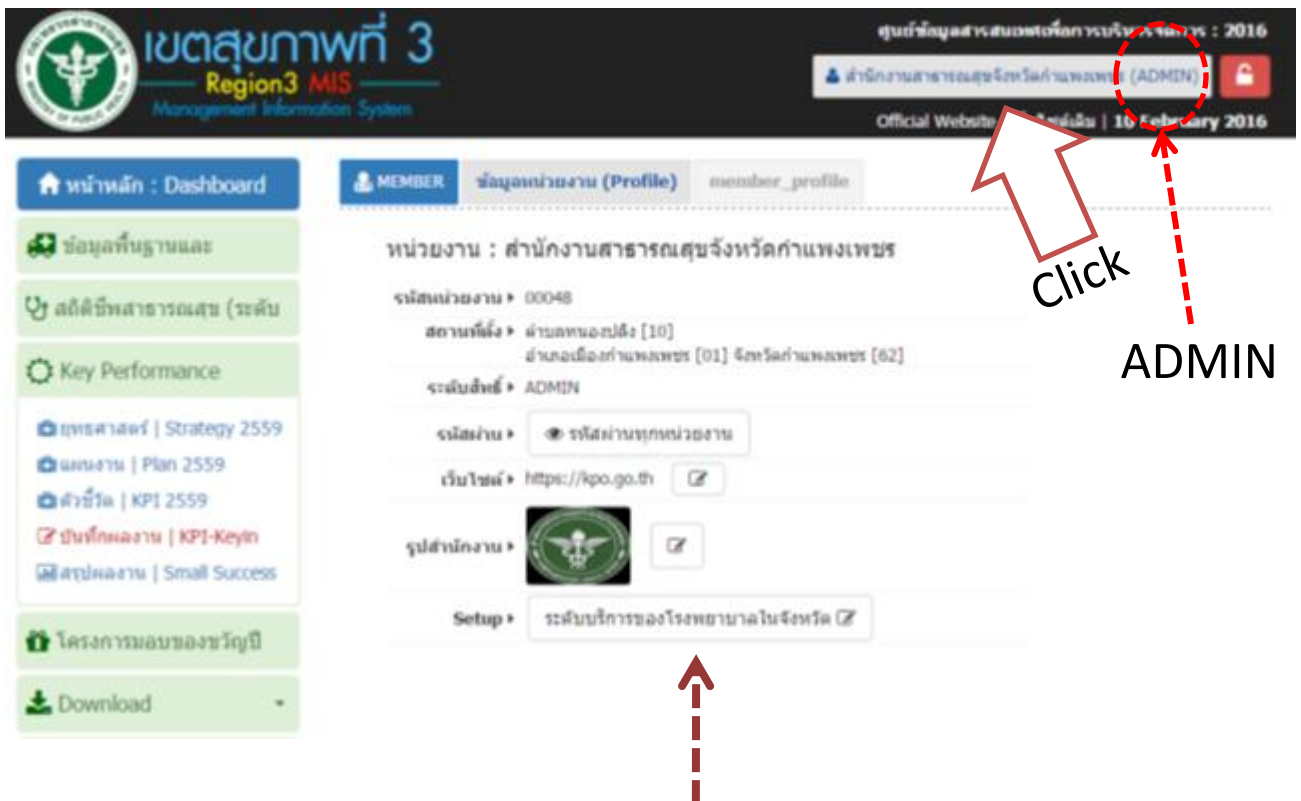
เขตสุขภาพที่ 3
Region3 MIS
Management Information System

ศูนย์ข้อมูลสารสนเทศเพื่อการบริหารจัดการ : 2016
สำนักงานสาธารณสุขจังหวัดกำแพงเพชร (ADMIN)
Official Website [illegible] | 10 February 2016

หน้าหลัก : Dashboard
ข้อมูลพื้นฐานและ
สถิติชีพสาธารณสุข (ระดับ
Key Performance
ยุทธศาสตร์ | Strategy 2559
แผนงาน | Plan 2559
ตัวชี้วัด | KPI 2559
บันทึกผลงาน | KPI-KeyIn
สรุปผลงาน | Small Success
โครงการมอบของขวัญปี
Download

MEMBER
ข้อมูลหน่วยงาน (Profile)
member_profile

หน่วยงาน : สำนักงานสาธารณสุขจังหวัดกำแพงเพชร

รหัสหน่วยงาน ▸ 00048
สถานที่ตั้ง ▸ ตำบลหนองปลิง [10]
อำเภอเมืองกำแพงเพชร [01] จังหวัดกำแพงเพชร [62]
ระดับสิทธิ์ ▸ ADMIN
รหัสผ่าน ▸ รหัสผ่านทุกหน่วยงาน
เว็บไซต์ ▸ https://kpo.go.th
รูปสำนักงาน ▸
Setup ▸ ระดับบริการของโรงพยาบาลในจังหวัด

Click
ADMIN